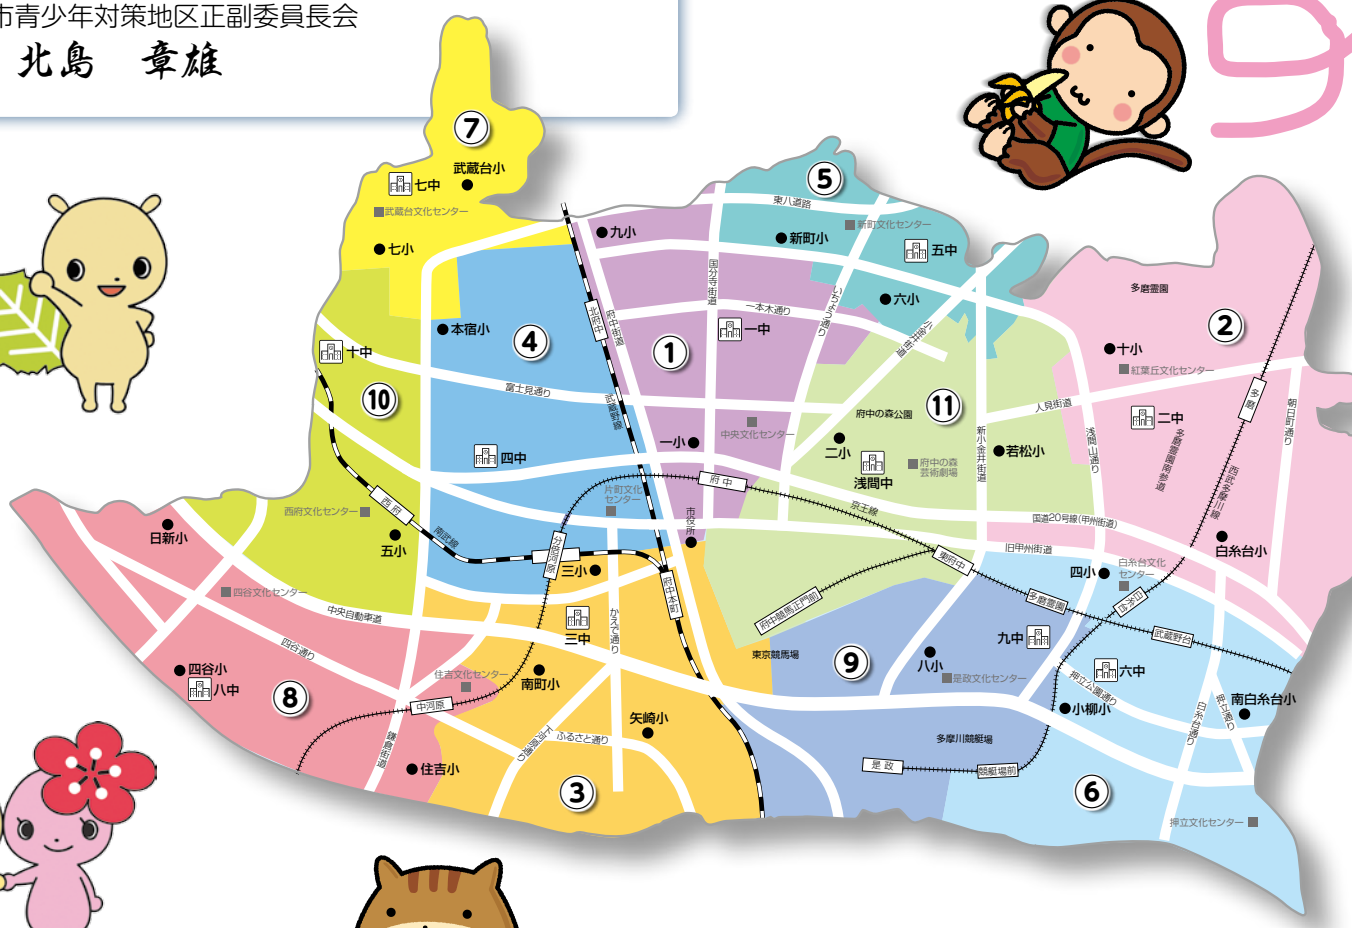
市青少年対策地区正副委員長会
北島　章雄

7
武蔵台小
七中
武蔵台文化センター
七小

5
東八道路
新町文化センター
九小
新町小
五中
六小

2
多磨霊園
十小
紅葉丘文化センター
二中
多磨
朝日町通り
多磨霊園駅参道
西武多摩川線
白糸台小

4
本宿小
北府中
府中街道
国分寺街道
一本木通り
いちょう通り
小金井街道
1
一中
武蔵野線
富士見通り
10
十中
四中
一小
中央文化センター
11
府中の森公園
二小
浅間中
府中の森芸術劇場
若松小
人見街道
浅間山通り
新小金井街道
府中
京王線
市役所
片町文化センター
西府文化センター
西府
南武線
五小
日新小
分倍河原
三小
国道20号線(甲州街道)
旧甲州街道
東府中
四小
白糸台文化センター
多磨霊園
武蔵野台
府中競馬正門前
府中本町
三中
かえで通り
四谷文化センター
中央自動車道
四谷通り
東京競馬場
9
八小
九中
六中
是政文化センター
押立公園通り
小柳小
南白糸台小
白糸台通り
押立通り
8
四谷小
八中
住吉文化センター
中河原
南町小
矢崎小
ふるさと通り
新田川通り
鎌倉街道
住吉小
3
多摩川競艇場
是政
競艇場前
6
押立文化センター